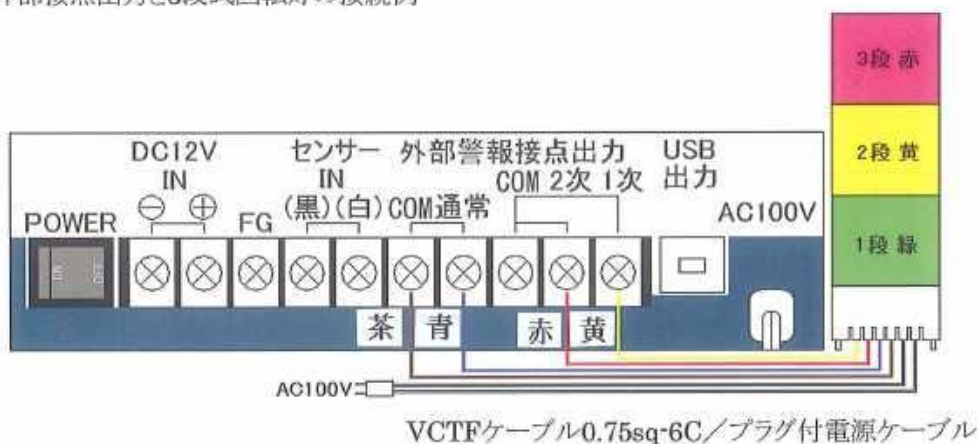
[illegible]部接点出力と3段表示灯の接続例

3段 赤

2段 黄

1段 緑

DC12V IN ⊖ ⊕

センサー IN (黒)(白)

外部警報接点出力 COM 通常 COM 2次 1次

USB 出力

POWER

FG

AC100V

茶 青 赤 黄

AC100V

VCTFケーブル0.75sq-6C／プラグ付電源ケーブル